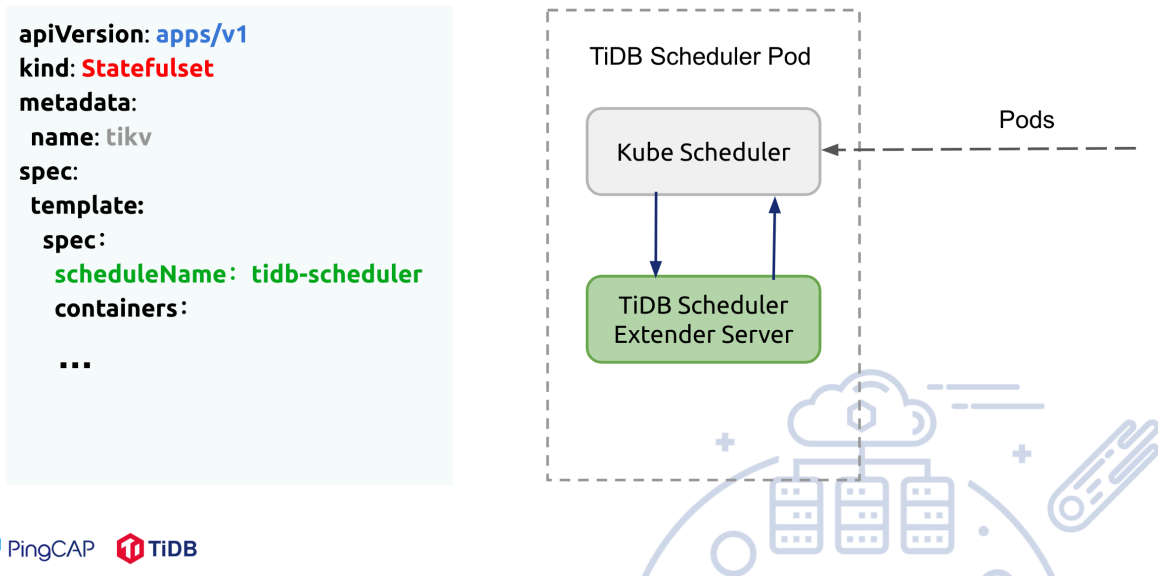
apiVersion: apps/v1
kind: Statefulset
metadata:
name: tikv
spec:
template:
spec：
scheduleName：tidb-scheduler
containers：
...

TiDB Scheduler Pod

Kube Scheduler

TiDB Scheduler Extender Server

Pods

PingCAP TiDB